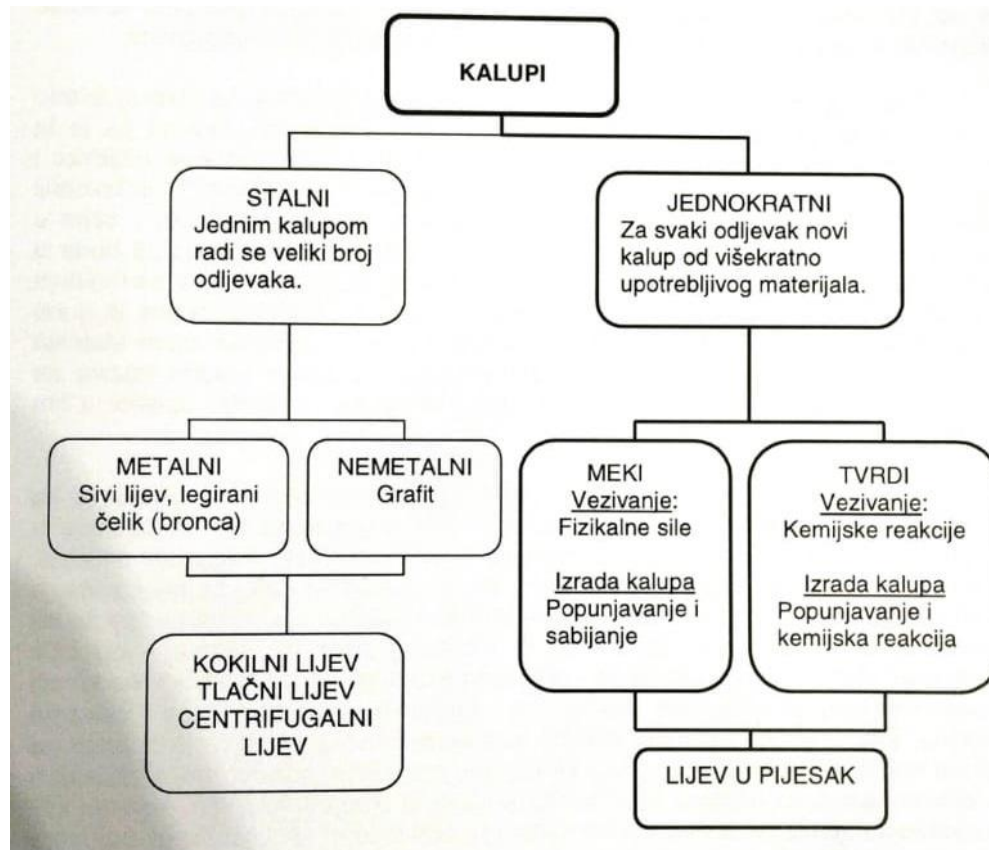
KALUPI

STALNI
Jednim kalupom radi se veliki broj odljevaka.

JEDNOKRATNI
Za svaki odljevak novi kalup od višekratno upotrebljivog materijala.

METALNI
Sivi lijev, legirani čelik (bronca)

NEMETALNI
Grafit

MEKI
Vezivanje:
Fizikalne sile

Izrada kalupa
Popunjavanje i sabijanje

TVRDI
Vezivanje:
Kemijske reakcije

Izrada kalupa
Popunjavanje i kemijska reakcija

KOKILNI LIJEV
TLAČNI LIJEV
CENTRIFUGALNI LIJEV

LIJEV U PIJESAK